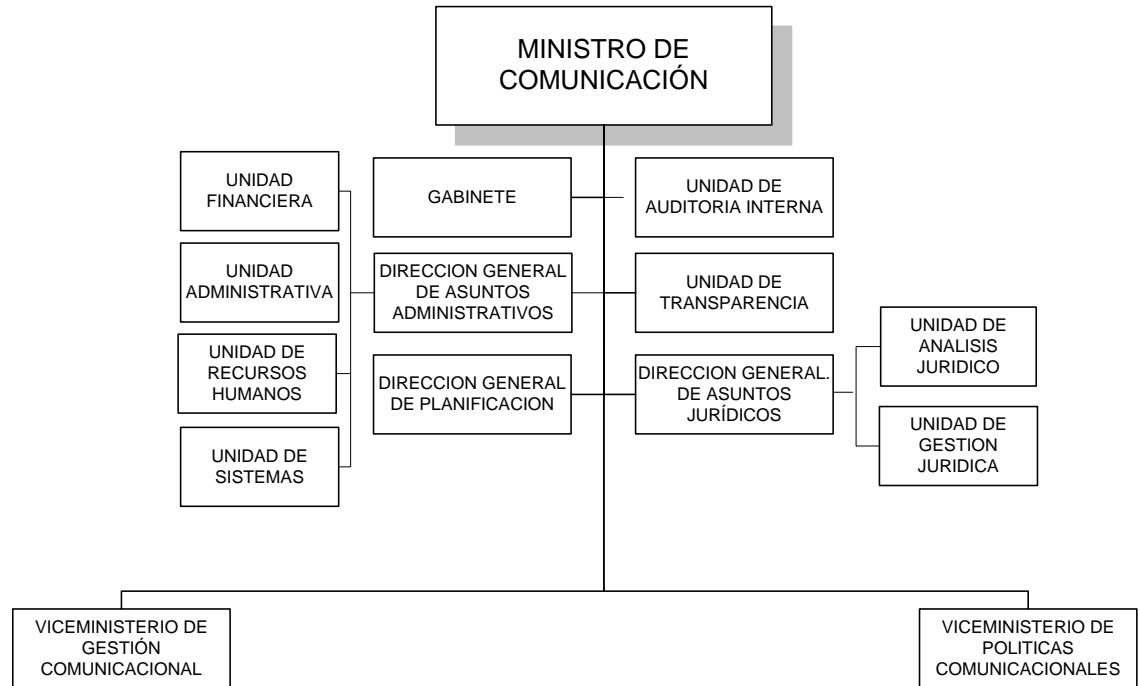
MINISTRO DE COMUNICACIÓN

UNIDAD FINANCIERA

UNIDAD ADMINISTRATIVA

UNIDAD DE RECURSOS HUMANOS

UNIDAD DE SISTEMAS

GABINETE

DIRECCION GENERAL DE ASUNTOS ADMINISTRATIVOS

DIRECCION GENERAL DE PLANIFICACION

UNIDAD DE AUDITORIA INTERNA

UNIDAD DE TRANSPARENCIA

DIRECCION GENERAL. DE ASUNTOS JURÍDICOS

UNIDAD DE ANALISIS JURIDICO

UNIDAD DE GESTION JURIDICA

VICEMINISTERIO DE GESTIÓN COMUNICACIONAL

VICEMINISTERIO DE POLITICAS COMUNICACIONALES